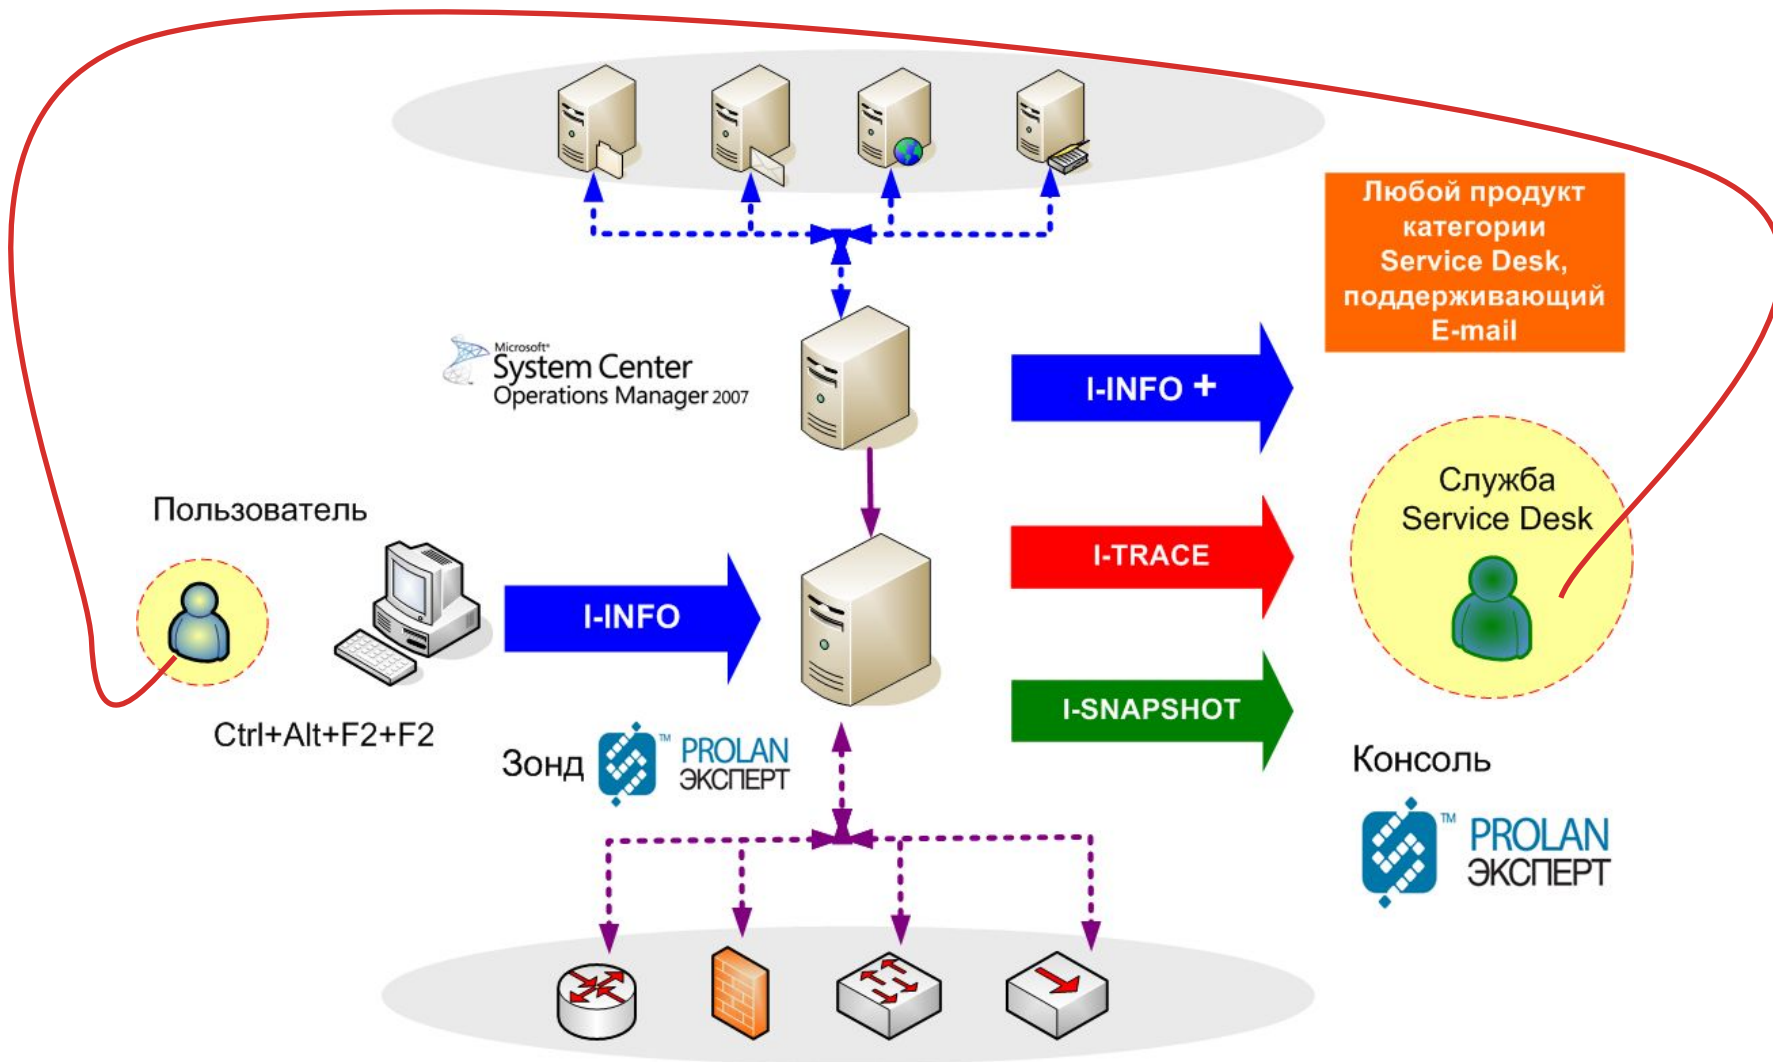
Любой продукт категории Service Desk, поддерживающий E-mail

Microsoft System Center Operations Manager 2007

I-INFO +

Служба Service Desk

Пользователь

I-TRACE

I-INFO

I-SNAPSHOT

Ctrl+Alt+F2+F2

Зонд PROLAN ЭКСПЕРТ

Консоль

PROLAN ЭКСПЕРТ